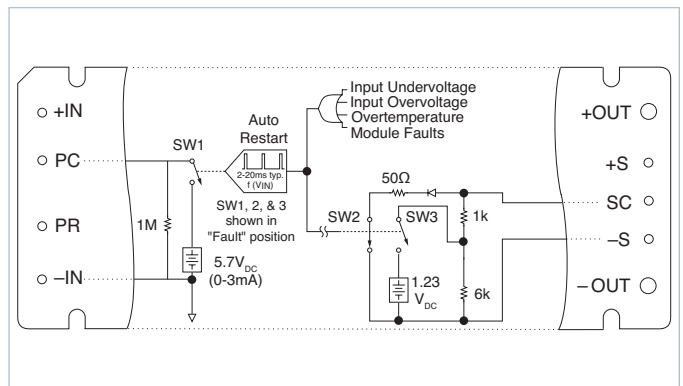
+IN

PC

PR

–IN

SW1

1M

5.7V$_{DC}$
(0-3mA)

Auto Restart

2-20ms typ.
f (VIN)

SW1, 2, & 3 shown in "Fault" position

Input Undervoltage
Input Overvoltage
Overtemperature
Module Faults

SW2

SW3

50Ω

1k

6k

1.23
V$_{DC}$

+OUT

+S

SC

–S

– OUT